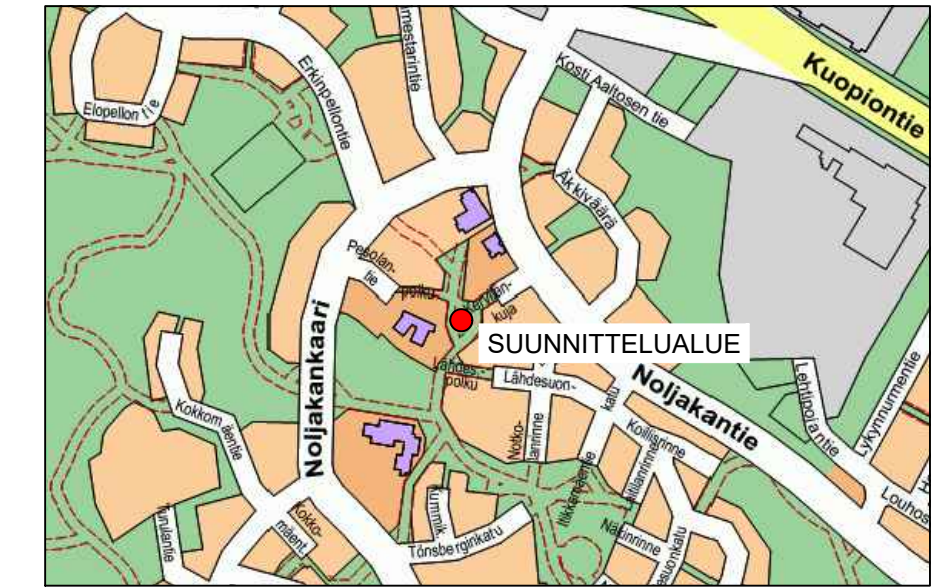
Kuopiontie
Kosti Aaltosen tie
mestarintie
Erkinpellontie
Elopellon tie
Äkkiväärä
Pesolan-tie
polku
Jerikän-kuja
SUUNNITTELUALUE
Noljakankaari
Lähde-polku
Lähdesuon-
kalu
Noljakantie
Lehtipolantie
Lykynnurmentie
Kokkom äentie
Notko-lanrinne
Koillisrinne
Ilkkanrinne
Kummik.
Kokko-mäent.
Tönsberginkatu
Närinrinne
Louhos
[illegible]suonkatu
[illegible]nlantie